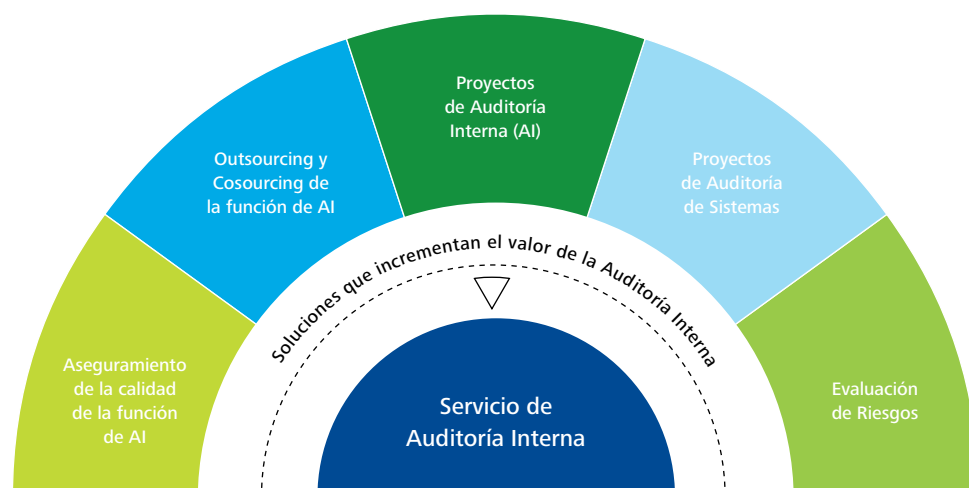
Proyectos de Auditoría Interna (AI)

Outsourcing y Cosourcing de la función de AI

Proyectos de Auditoría de Sistemas

Aseguramiento de la calidad de la función de AI

Evaluación de Riesgos

Soluciones que incrementan el valor de la Auditoría Interna

Servicio de Auditoría Interna